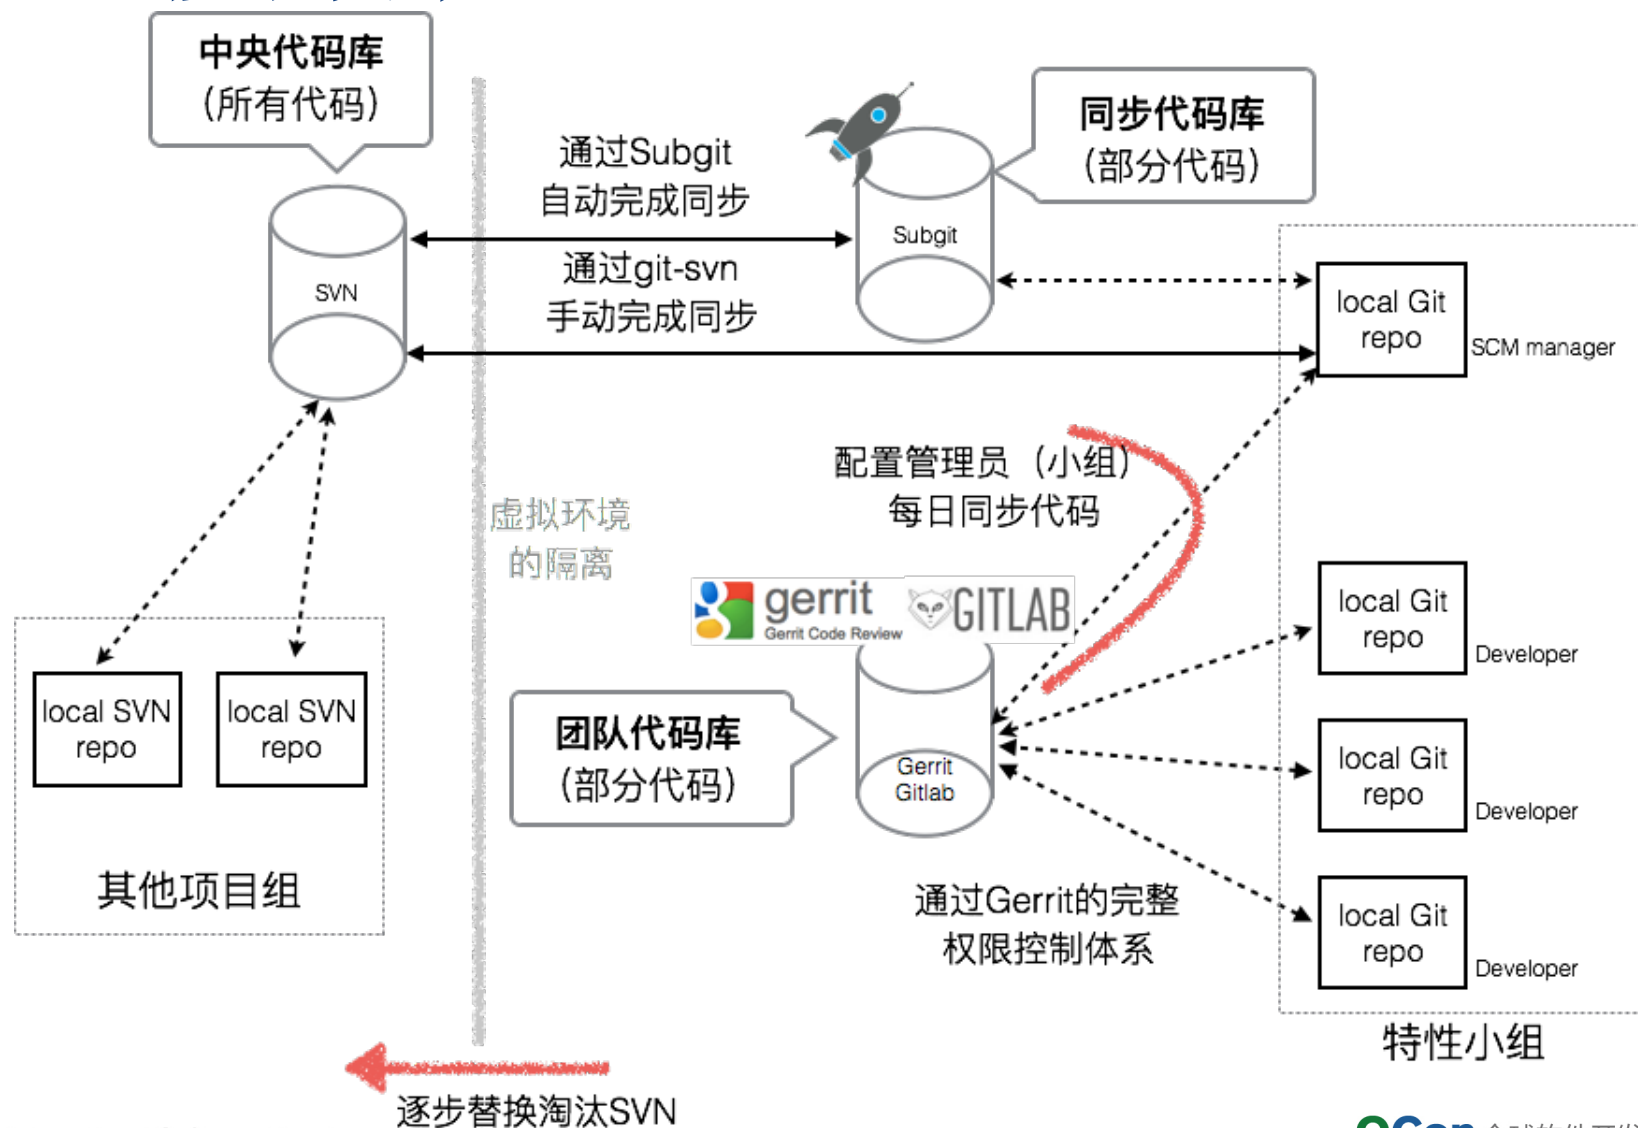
中央代码库
(所有代码)

SVN

通过Subgit
自动完成同步

通过git-svn
手动完成同步

Subgit

同步代码库
(部分代码)

local Git repo

SCM manager

虚拟环境
的隔离

配置管理员（小组）
每日同步代码

gerrit
Gerrit Code Review

GITLAB

local SVN repo

local SVN repo

其他项目组

团队代码库
(部分代码)

Gerrit
Gitlab

local Git repo

Developer

local Git repo

Developer

local Git repo

Developer

通过Gerrit的完整
权限控制体系

特性小组

逐步替换淘汰SVN